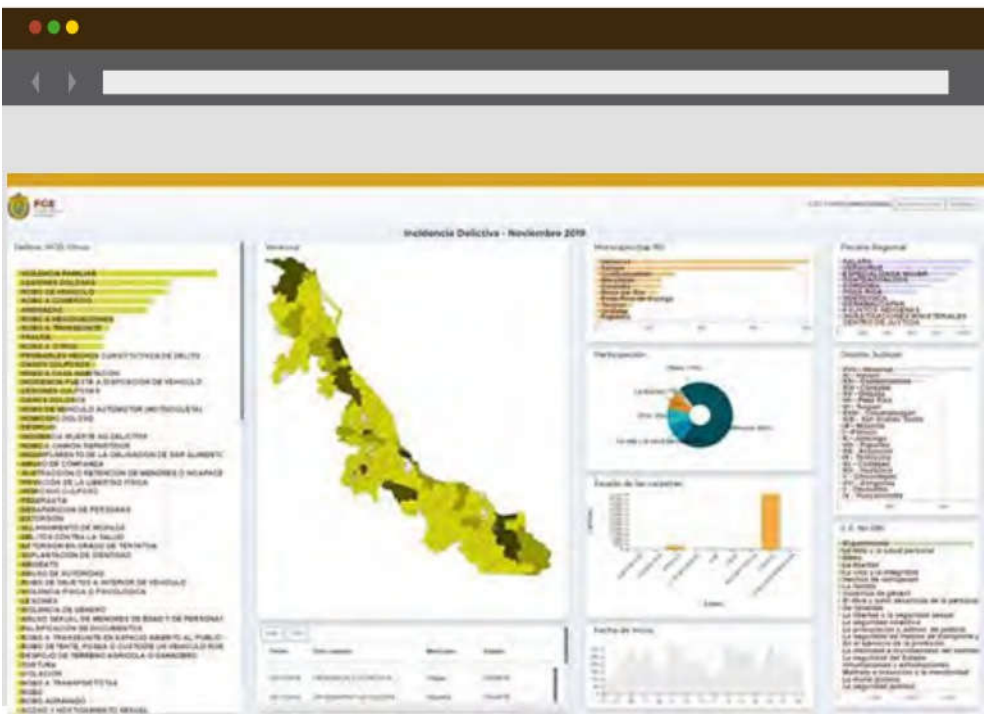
FGE

Incidencia Delictiva - Noviembre 2019

Delitos (FGE Ver)

VIOLENCIA FAMILIAR
LESIONES DOLOSAS
ROBO DE VEHICULO
ROBO A COMERCIO
AMENAZAS
ROBO A TRANSEUNTE
FRAUDE
ROBO A OTROS
ROBO A CASA HABITACION
DAÑOS DOLOSOS
HOMICIDIO DOLOSO
ABUSO DE CONFIANZA
PRIVACION DE LA LIBERTAD FISICA
FEMINICIDIO
DESAPARICION DE PERSONAS
EXTORSION
SECUESTRO
ABIGEATO
LESIONES
VIOLENCIA DE GENERO
FALSIFICACION DE DOCUMENTOS
ROBO A TRANSPORTISTA
ROBO
ROBO AGRAVADO

Veracruz

Municipios (Top 10)

Participación

Estado de las carpetas

Fecha de inicio

Fiscalía Regional

Distrito Judicial

C.C. Ver (DR)